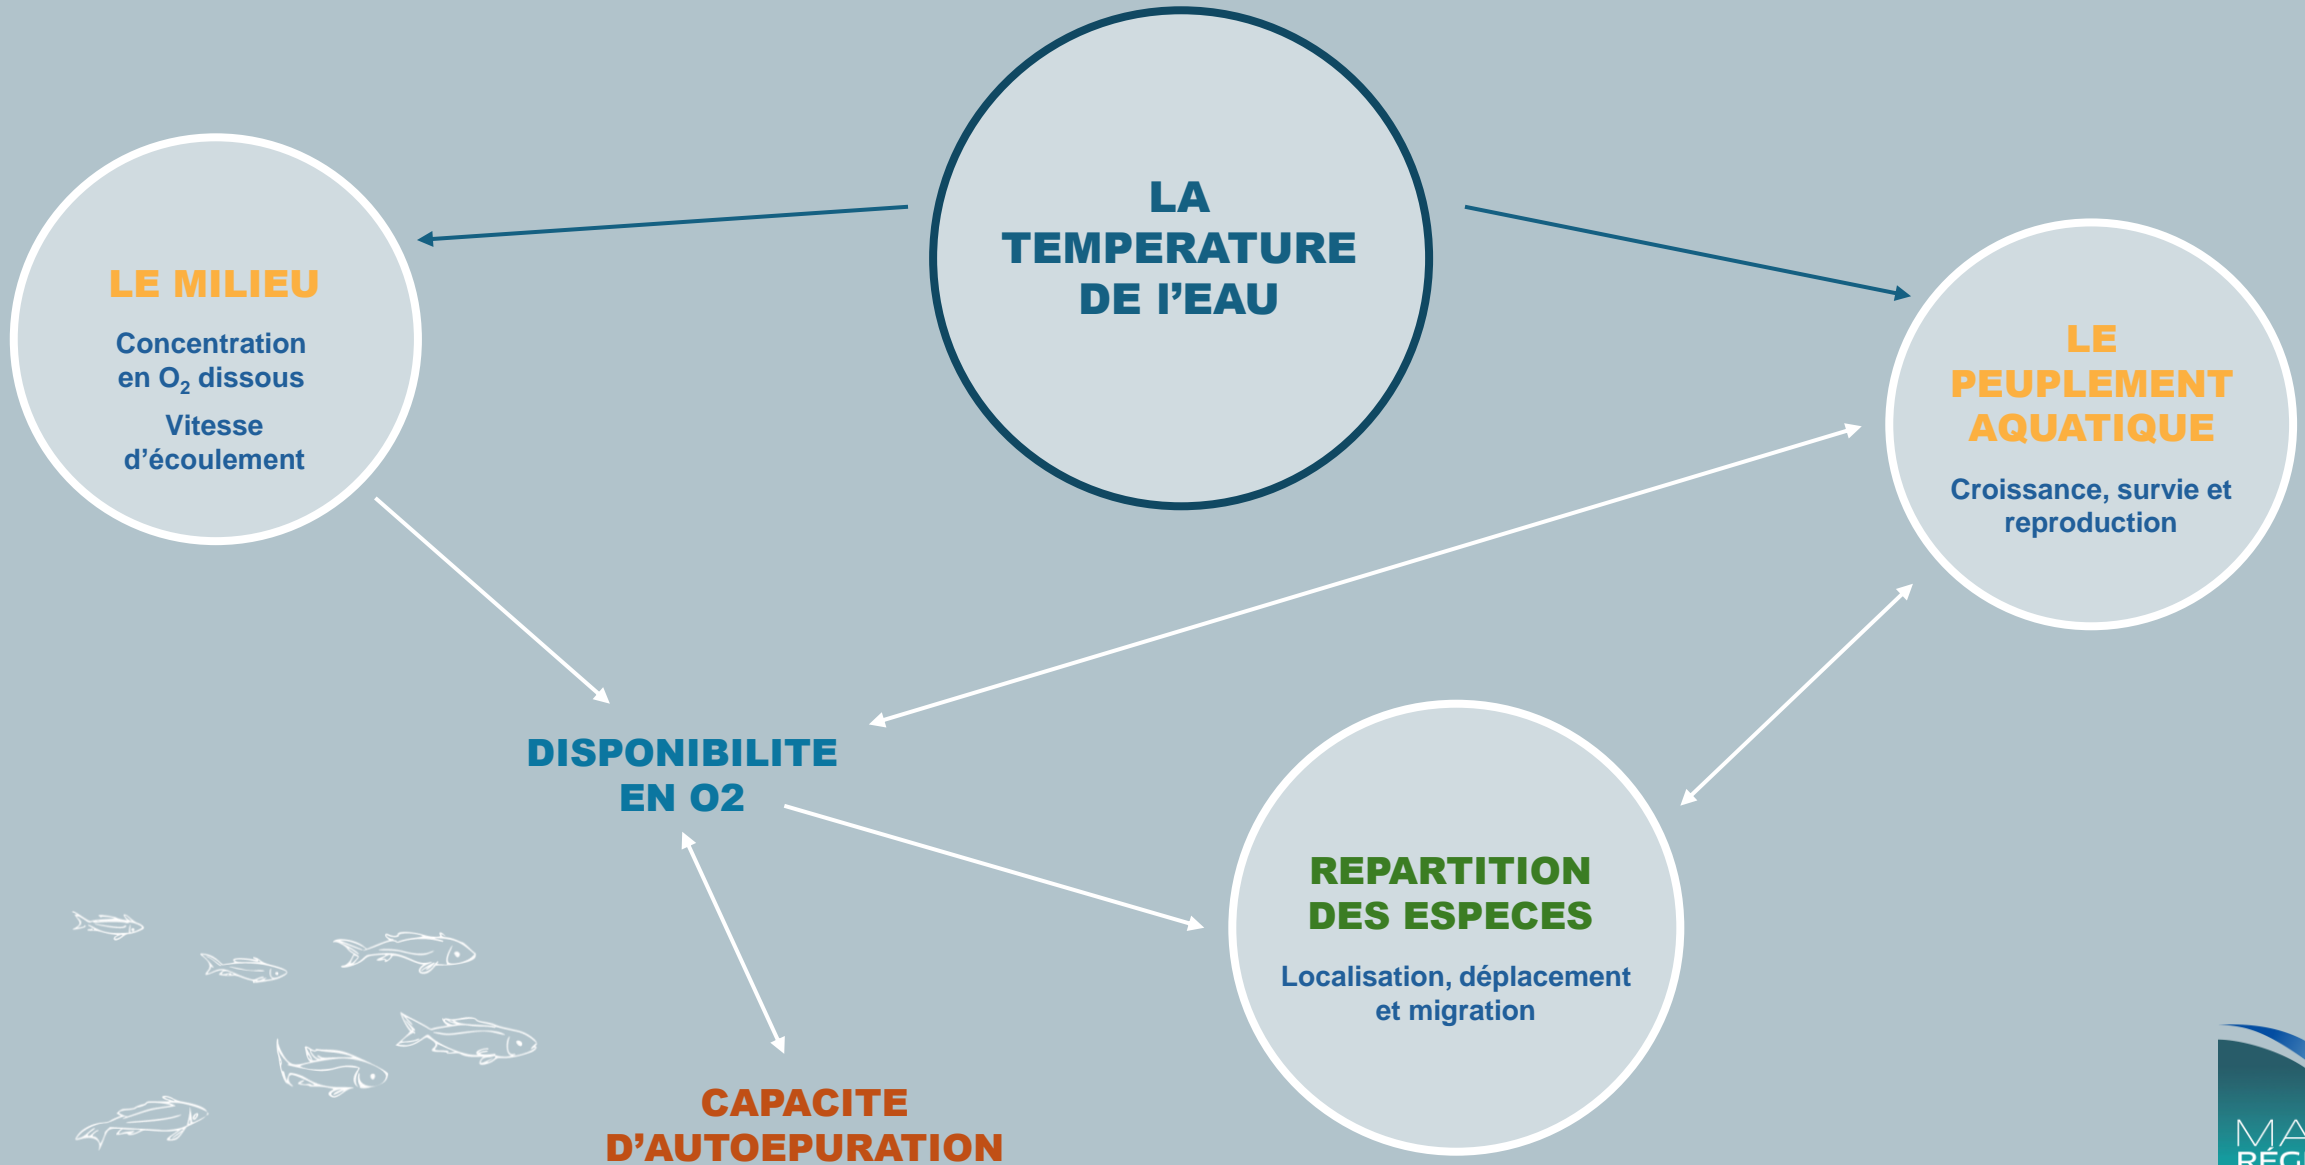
LA TEMPERATURE DE L'EAU

LE MILIEU

Concentration en $O_2$ dissous

Vitesse d'écoulement

LE PEUPLEMENT AQUATIQUE

Croissance, survie et reproduction

DISPONIBILITE EN O2

REPARTITION DES ESPECES

Localisation, déplacement et migration

CAPACITE D'AUTOEPURATION

MA
RÉG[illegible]